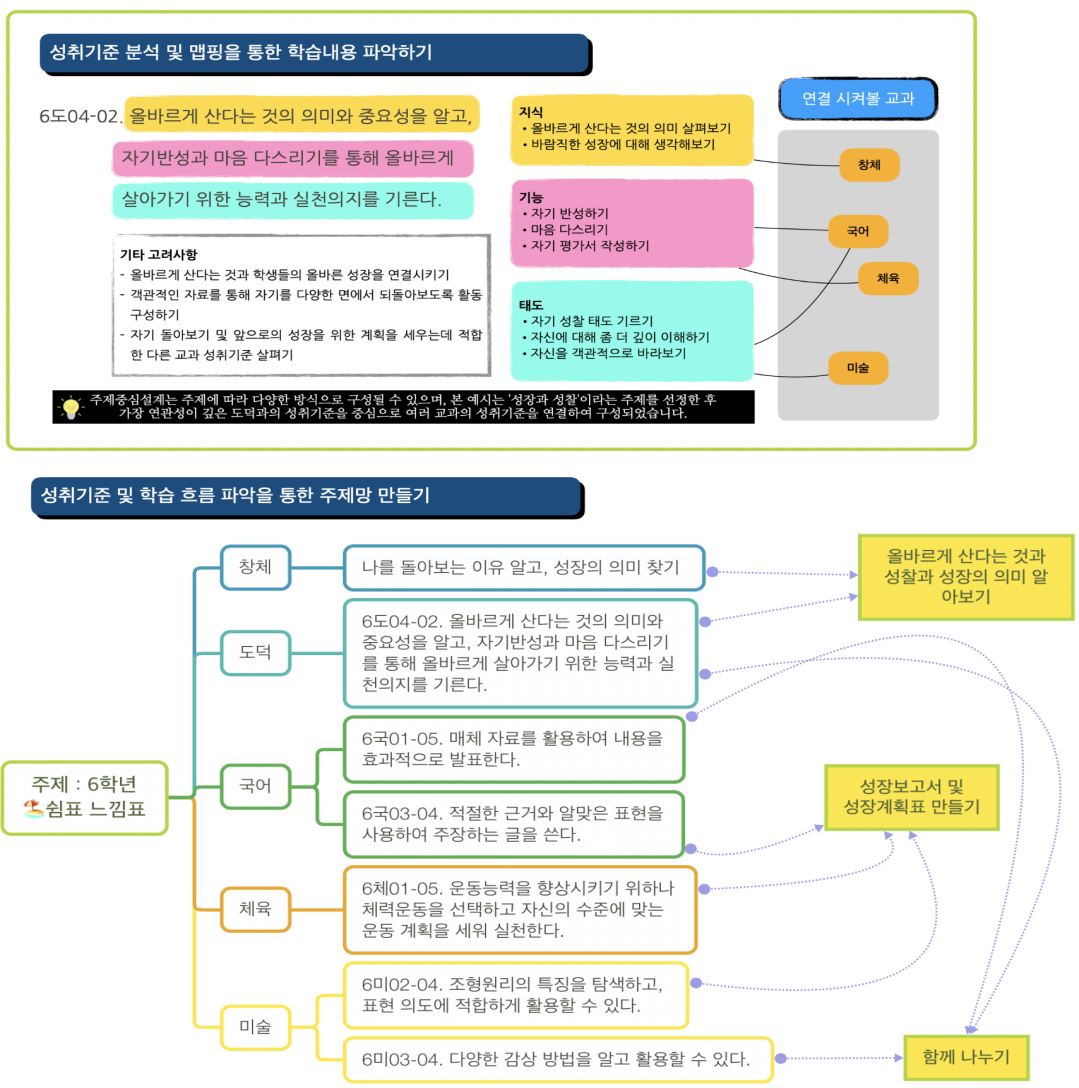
성취기준 분석 및 맵핑을 통한 학습내용 파악하기

6도04-02. 올바르게 산다는 것의 의미와 중요성을 알고, 자기반성과 마음 다스리기를 통해 올바르게 살아가기 위한 능력과 실천의지를 기른다.

기타 고려사항
- 올바르게 산다는 것과 학생들의 올바른 성장을 연결시키기
- 객관적인 자료를 통해 자기를 다양한 면에서 되돌아보도록 활동 구성하기
- 자기 돌아보기 및 앞으로의 성장을 위한 계획을 세우는데 적합한 다른 교과 성취기준 살펴기

지식
• 올바르게 산다는 것의 의미 살펴보기
• 바람직한 성장에 대해 생각해보기

기능
• 자기 반성하기
• 마음 다스리기
• 자기 평가서 작성하기

태도
• 자기 성찰 태도 기르기
• 자신에 대해 좀 더 깊이 이해하기
• 자신을 객관적으로 바라보기

연결 시켜볼 교과

창체

국어

체육

미술

주제중심설계는 주제에 따라 다양한 방식으로 구성될 수 있으며, 본 예시는 '성장과 성찰'이라는 주제를 선정한 후 가장 연관성이 깊은 도덕과의 성취기준을 중심으로 여러 교과의 성취기준을 연결하여 구성되었습니다.

성취기준 및 학습 흐름 파악을 통한 주제망 만들기

주제 : 6학년 쉼표 느낌표

창체

나를 돌아보는 이유 알고, 성장의 의미 찾기

도덕

6도04-02. 올바르게 산다는 것의 의미와 중요성을 알고, 자기반성과 마음 다스리기를 통해 올바르게 살아가기 위한 능력과 실천의지를 기른다.

국어

6국01-05. 매체 자료를 활용하여 내용을 효과적으로 발표한다.

6국03-04. 적절한 근거와 알맞은 표현을 사용하여 주장하는 글을 쓴다.

체육

6체01-05. 운동능력을 향상시키기 위하나 체력운동을 선택하고 자신의 수준에 맞는 운동 계획을 세워 실천한다.

미술

6미02-04. 조형원리의 특징을 탐색하고, 표현 의도에 적합하게 활용할 수 있다.

6미03-04. 다양한 감상 방법을 알고 활용할 수 있다.

올바르게 산다는 것과 성찰과 성장의 의미 알아보기

성장보고서 및 성장계획표 만들기

함께 나누기